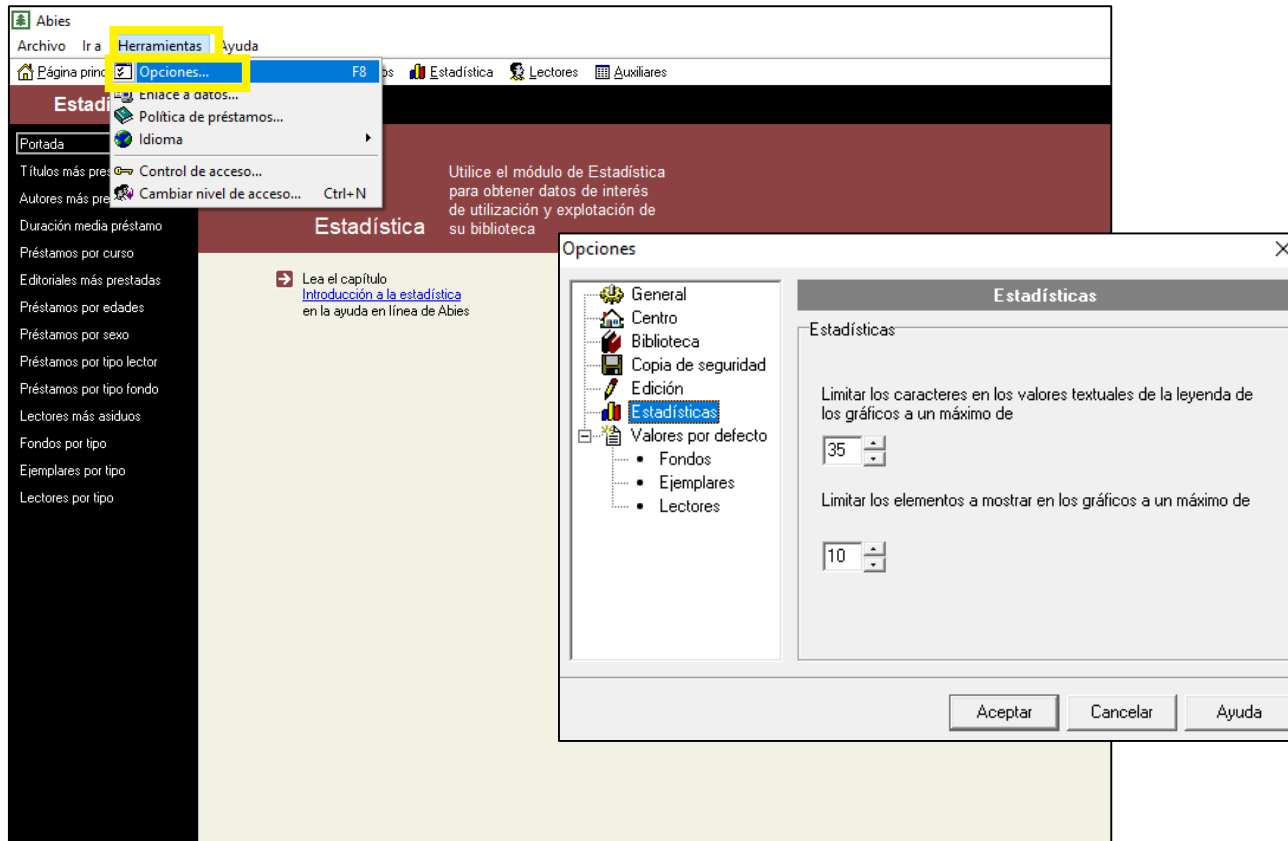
Abies

Archivo Ir a Herramientas Ayuda

Página princ Opciones... F8 os Estadística Lectores Auxiliares

Enlace a datos...
Política de préstamos...
Idioma
Control de acceso...
Cambiar nivel de acceso... Ctrl+N

Estadí

Portada
Títulos más pres
Autores más pre
Duración media préstamo
Préstamos por curso
Editoriales más prestadas
Préstamos por edades
Préstamos por sexo
Préstamos por tipo lector
Préstamos por tipo fondo
Lectores más asiduos
Fondos por tipo
Ejemplares por tipo
Lectores por tipo

Estadística

Utilice el módulo de Estadística para obtener datos de interés de utilización y explotación de su biblioteca

Lea el capítulo
Introducción a la estadística
en la ayuda en línea de Abies

Opciones

General
Centro
Biblioteca
Copia de seguridad
Edición
Estadísticas
Valores por defecto
Fondos
Ejemplares
Lectores

Estadísticas

Estadísticas

Limitar los caracteres en los valores textuales de la leyenda de los gráficos a un máximo de

35

Limitar los elementos a mostrar en los gráficos a un máximo de

10

Aceptar Cancelar Ayuda